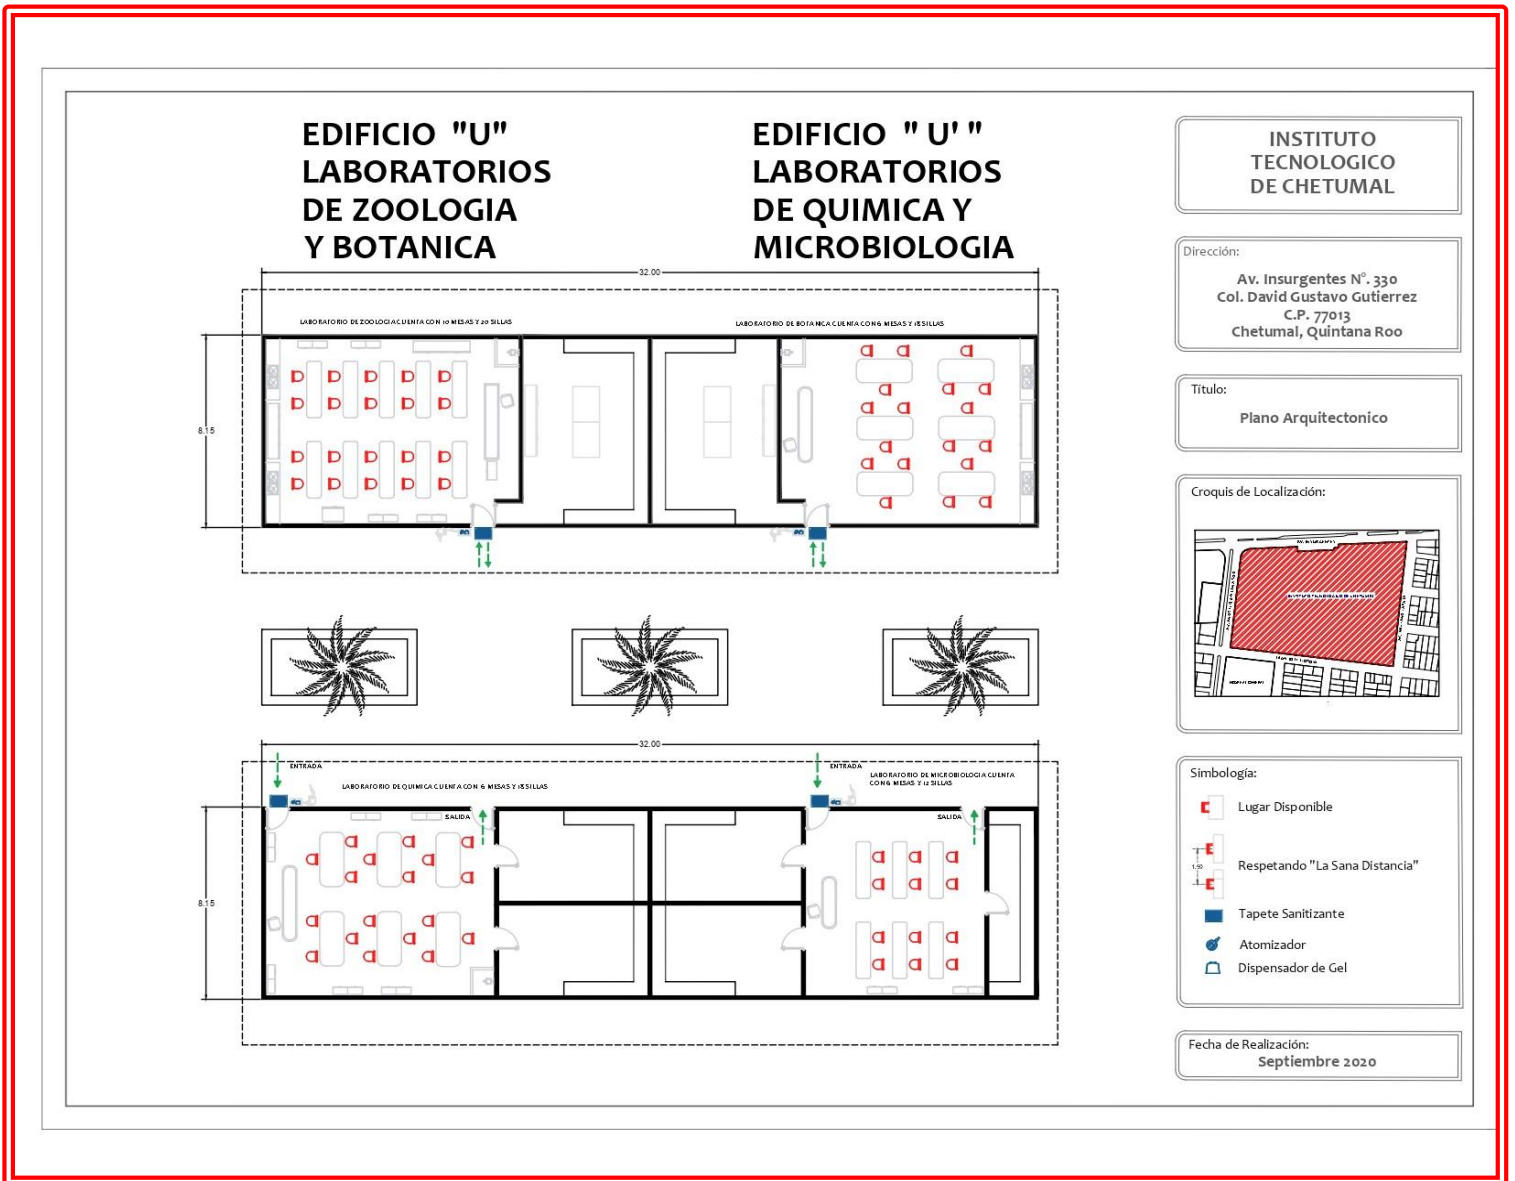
EDIFICIO "U"
LABORATORIOS
DE ZOOLOGIA
Y BOTANICA

EDIFICIO " U' "
LABORATORIOS
DE QUIMICA Y
MICROBIOLOGIA

32.00

LABORATORIO DE ZOOLOGIA CUENTA CON 10 MESAS Y 20 SILLAS

LABORATORIO DE BOTANICA CUENTA CON 6 MESAS Y 18 SILLAS

8.15

32.00

ENTRADA

LABORATORIO DE QUIMICA CUENTA CON 6 MESAS Y 18 SILLAS

SALIDA

ENTRADA

LABORATORIO DE MICROBIOLOGIA CUENTA CON 6 MESAS Y 12 SILLAS

SALIDA

8.15

INSTITUTO
TECNOLOGICO
DE CHETUMAL

Dirección:
Av. Insurgentes N°. 330
Col. David Gustavo Gutierrez
C.P. 77013
Chetumal, Quintana Roo

Titulo:
Plano Arquitectonico

Croquis de Localización:

Simbología:
Lugar Disponible
1.50
Respetando "La Sana Distancia"
Tapete Sanitizante
Atomizador
Dispensador de Gel

Fecha de Realización:
Septiembre 2020